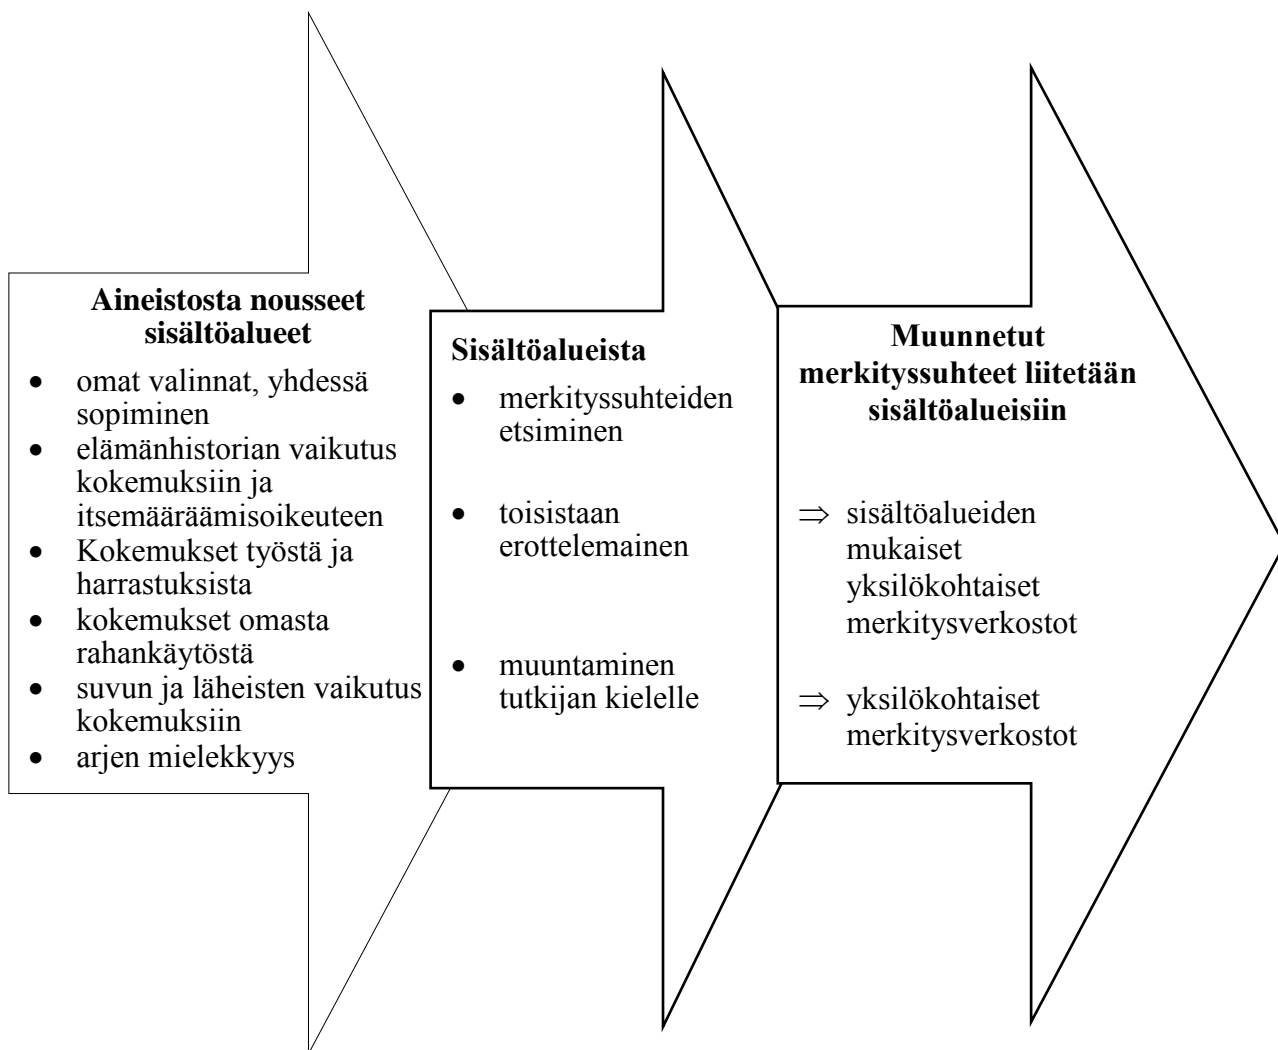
**Aineistosta nousseet sisältöalueet**

- omat valinnat, yhdessä sopiminen
- elämänhistorian vaikutus kokemuksiin ja itsemääräämisoikeuteen
- Kokemukset työstä ja harrastuksista
- kokemukset omasta rahankäytöstä
- suvun ja läheisten vaikutus kokemuksiin
- arjen mielekkyys

**Sisältöalueista**

- merkityssuhteiden etsiminen
- toisistaan erottelemainen
- muuntaminen tutkijan kielelle

**Muunnetut merkityssuhteet liitetään sisältöalueisiin**

$\Rightarrow$ sisältöalueiden mukaiset yksilökohtaiset merkitysverkostot

$\Rightarrow$ yksilökohtaiset merkitysverkostot